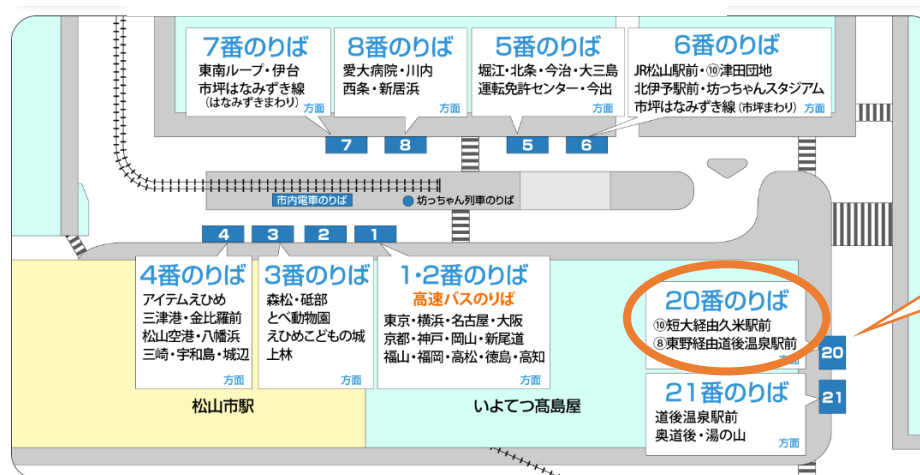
7番のりば
東南ループ・伊台
市坪はなみずき線
(はなみずきまわり)
方面

8番のりば
愛大病院・川内
西条・新居浜
方面

5番のりば
堀江・北条・今治・大三島
運転免許センター・今出
方面

6番のりば
JR松山駅前・⑩津田団地
北伊予駅前・坊っちゃんスタジアム
市坪はなみずき線(市坪まわり)
方面

7 8 5 6

市内電車のりば
坊っちゃん列車のりば

4 3 2 1

4番のりば
アイテムえひめ
三津港・金比羅前
松山空港・八幡浜
三崎・宇和島・城辺
方面

3番のりば
森松・砥部
とべ動物園
えひめこどもの城
上林
方面

1・2番のりば
高速バスのりば
東京・横浜・名古屋・大阪
京都・神戸・岡山・新尾道
福山・福岡・高松・徳島・高知
方面

20番のりば
⑩短大経由久米駅前
⑧東野経由道後温泉駅前
方面

20

21番のりば
道後温泉駅前
奥道後・湯の山
方面

21

松山市駅
いよてつ髙島屋